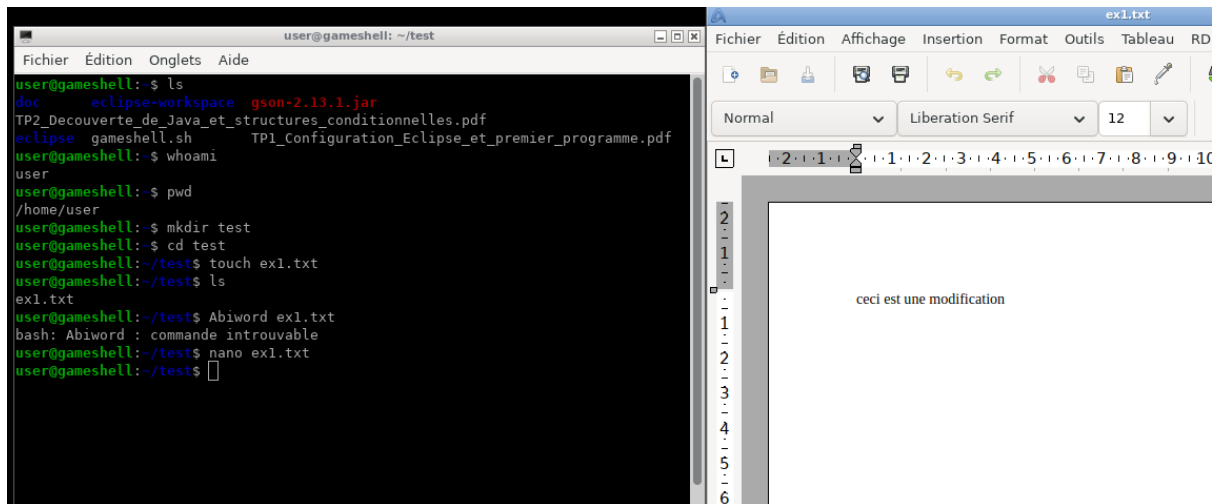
user@gameshell: ~/test

Fichier Édition Onglets Aide

user@gameshell:~$ ls
doc eclipse-workspace gson-2.13.1.jar
TP2_Decouverte_de_Java_et_structures_conditionnelles.pdf
eclipse gameshell.sh TP1_Configuration_Eclipse_et_premier_programme.pdf
user@gameshell:~$ whoami
user
user@gameshell:~$ pwd
/home/user
user@gameshell:~$ mkdir test
user@gameshell:~$ cd test
user@gameshell:~/test$ touch ex1.txt
user@gameshell:~/test$ ls
ex1.txt
user@gameshell:~/test$ Abiword ex1.txt
bash: Abiword : commande introuvable
user@gameshell:~/test$ nano ex1.txt
user@gameshell:~/test$

ex1.txt

Fichier Édition Affichage Insertion Format Outils Tableau RD

Normal Liberation Serif 12

2 1 1 2 3 4 5 6 7 8 9 10

ceci est une modification